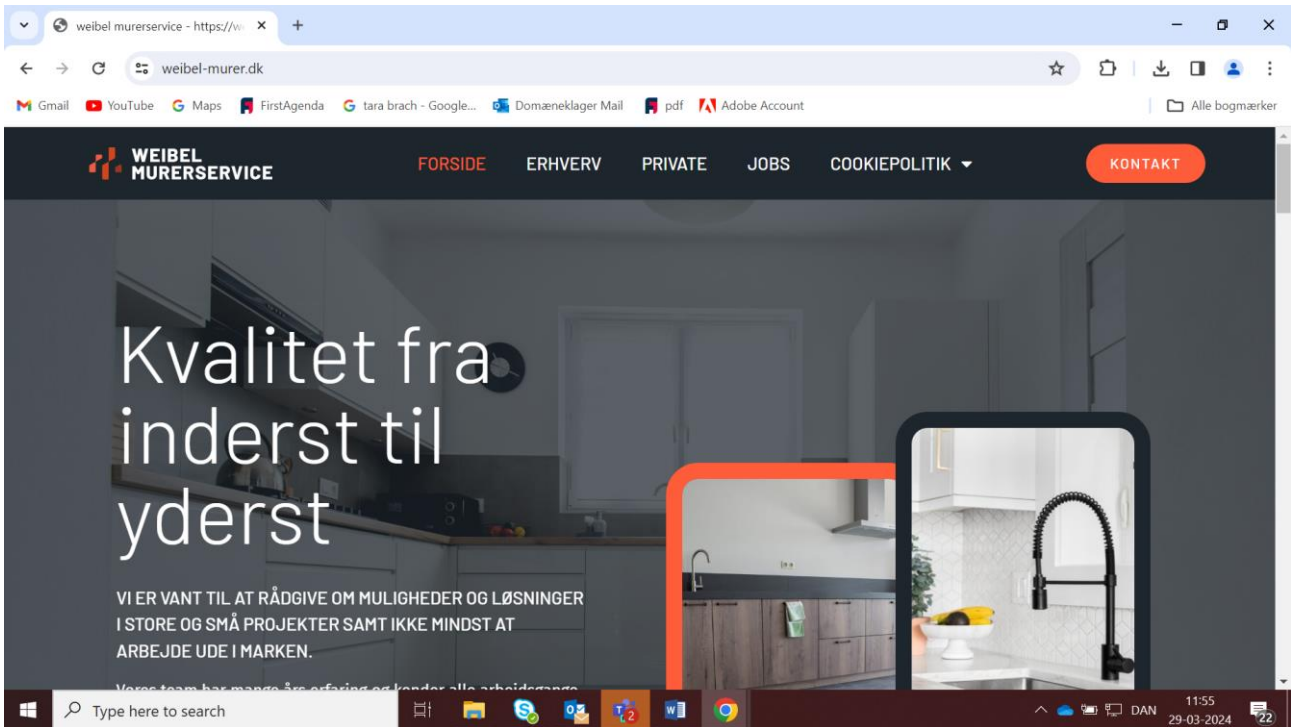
weibel murerservice - https://w ×
+
weibel-murer.dk
Gmail YouTube Maps FirstAgenda tara brach - Google... Domæneklager Mail pdf Adobe Account
Alle bogmærker

WEIBEL MURERSERVICE
FORSIDE ERHVERV PRIVATE JOBS COOKIEPOLITIK
KONTAKT

Kvalitet fra inderst til yderst

VI ER VANT TIL AT RÅDGIVE OM MULIGHEDER OG LØSNINGER I STORE OG SMÅ PROJEKTER SAMT IKKE MINDST AT ARBEJDE UDE I MARKEN.

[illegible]

Type here to search
DAN
11:55
29-03-2024
22